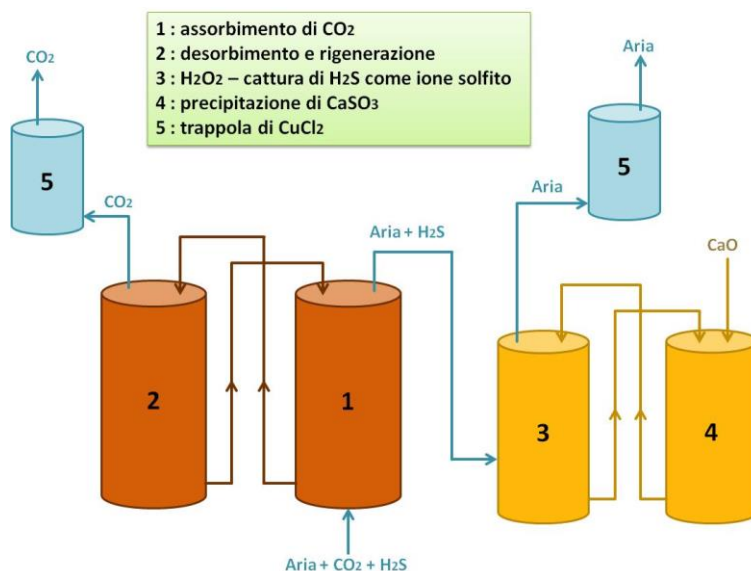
1 : assorbimento di $CO_2$
2 : desorbimento e rigenerazione
3 : $H_2O_2$ – cattura di $H_2S$ come ione solfito
4 : precipitazione di $CaSO_3$
5 : trappola di $CuCl_2$

$CO_2$

5

$CO_2$

Aria

5

Aria

Aria + $H_2S$

CaO

2

1

3

4

Aria + $CO_2$ + $H_2S$